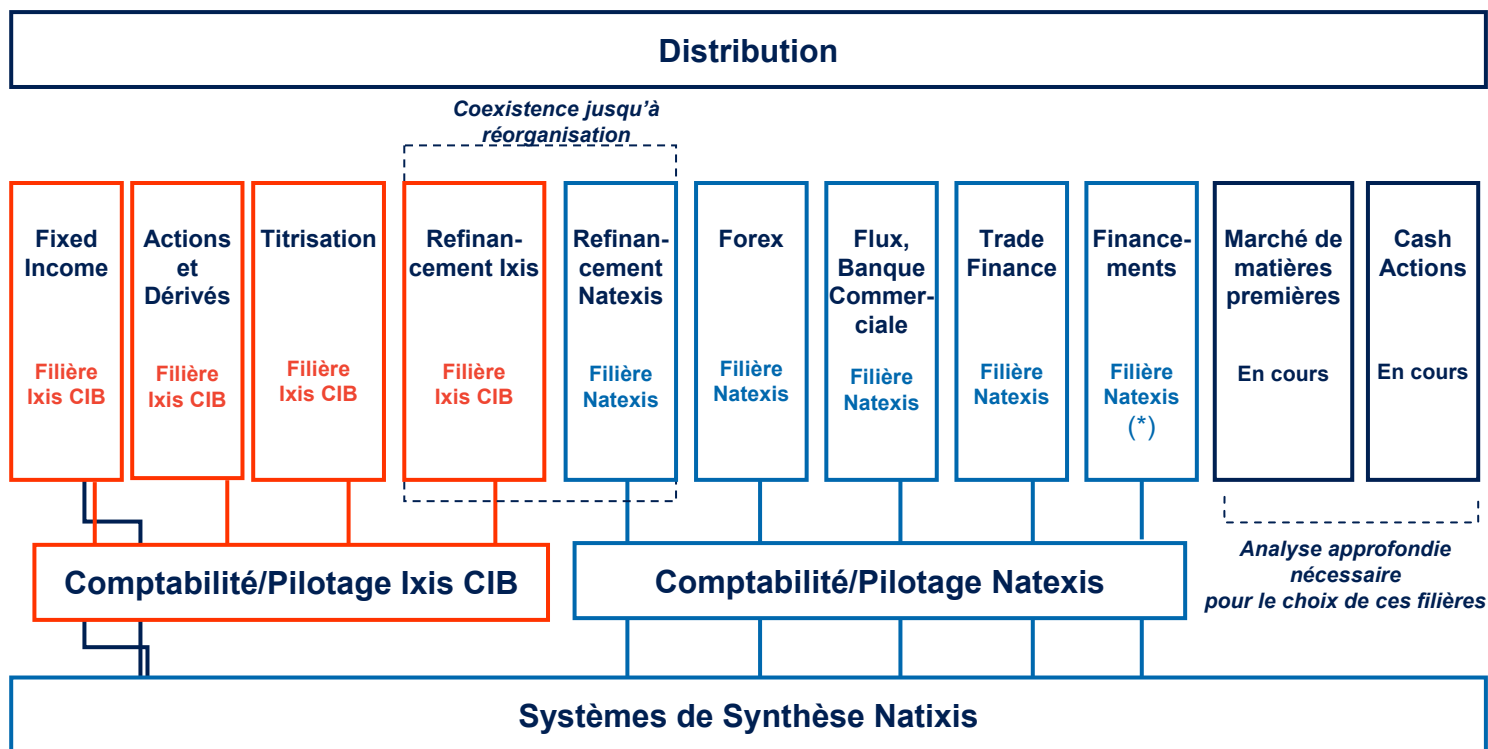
Distribution

Coexistence jusqu'à réorganisation

Fixed Income
Filière Ixis CIB

Actions et Dérivés
Filière Ixis CIB

Titrisation
Filière Ixis CIB

Refinancement Ixis
Filière Ixis CIB

Refinancement Natexis
Filière Natexis

Forex
Filière Natexis

Flux, Banque Commerciale
Filière Natexis

Trade Finance
Filière Natexis

Financements
Filière Natexis (*)

Marché de matières premières
En cours

Cash Actions
En cours

Analyse approfondie nécessaire pour le choix de ces filières

Comptabilité/Pilotage Ixis CIB

Comptabilité/Pilotage Natexis

Systèmes de Synthèse Natixis